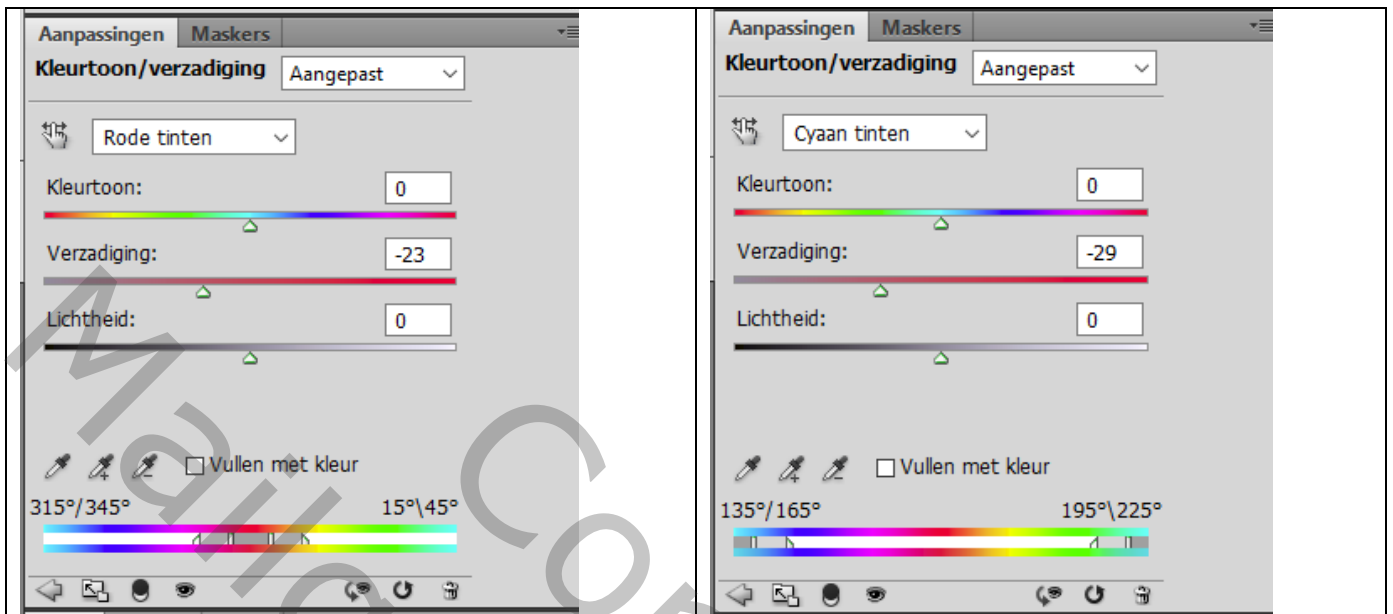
Aanpassingen Maskers
Kleurtoon/verzadiging Aangepast
Rode tinten
Kleurtoon: 0
Verzadiging: -23
Lichtheid: 0
Vullen met kleur
315°/345° 15°\45°

Aanpassingen Maskers
Kleurtoon/verzadiging Aangepast
Cyaan tinten
Kleurtoon: 0
Verzadiging: -29
Lichtheid: 0
Vullen met kleur
135°/165° 195°\225°

Maria Co